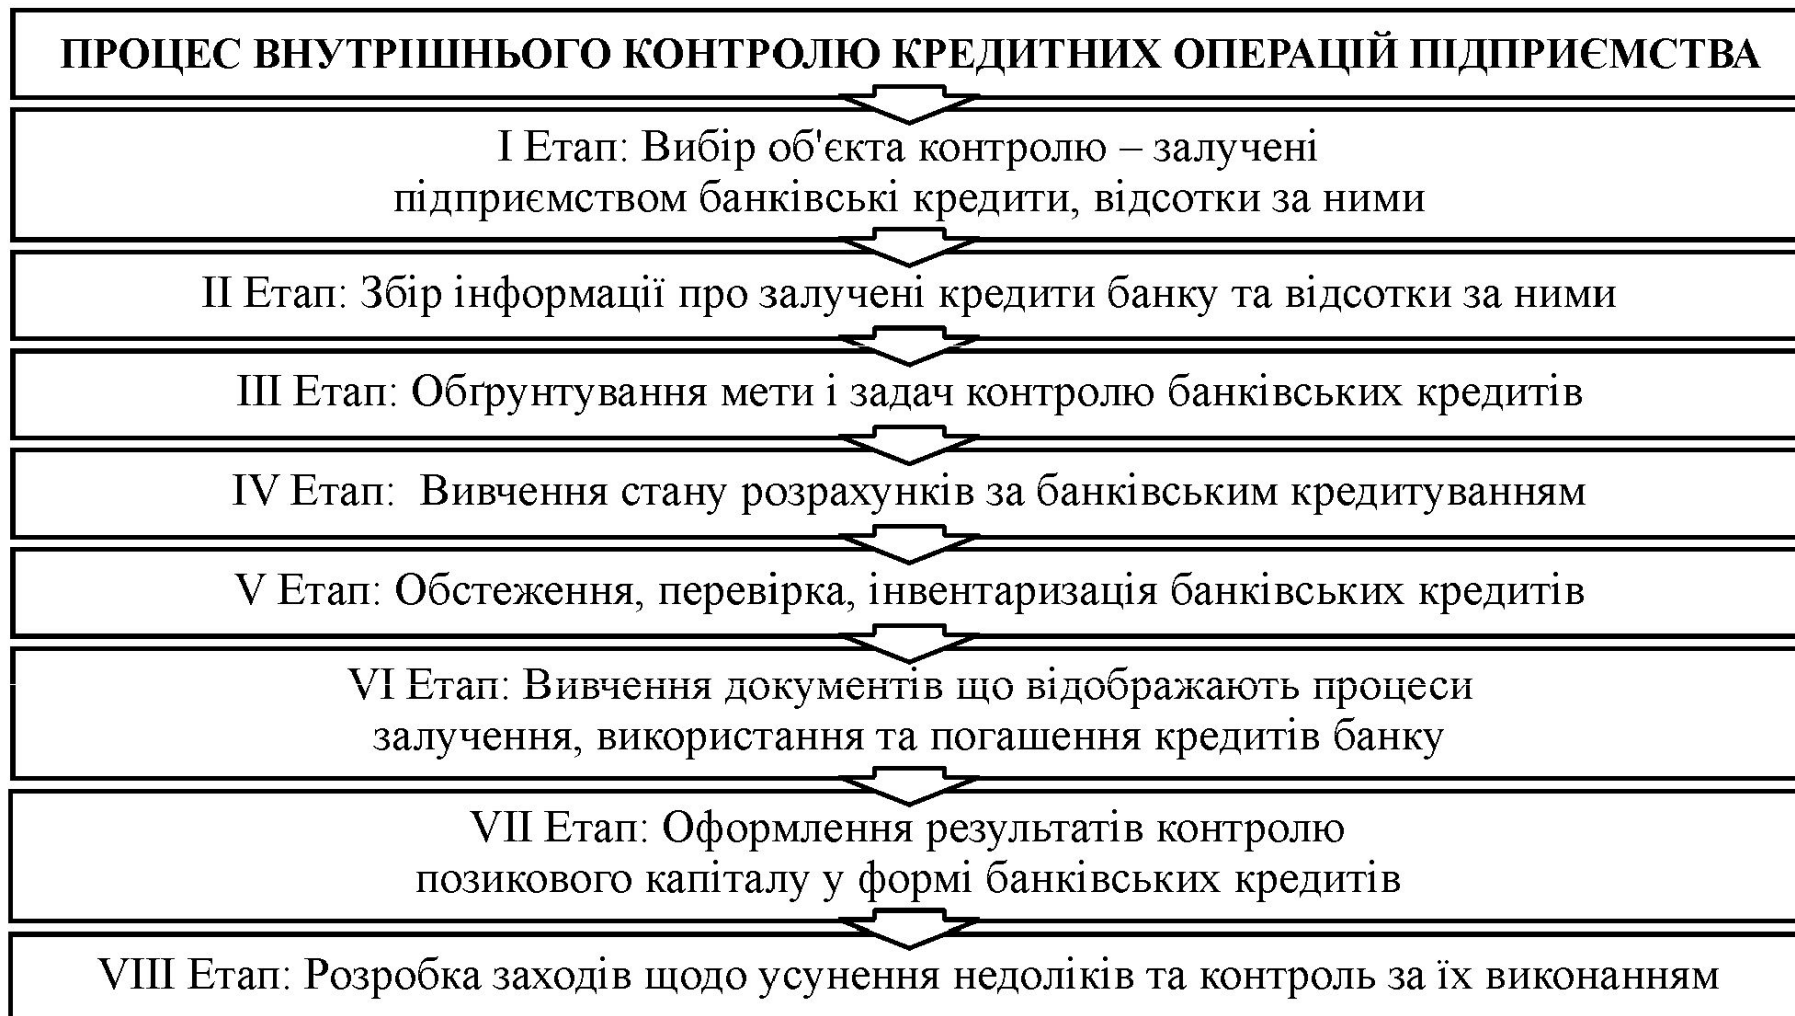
ПРОЦЕС ВНУТРІШНЬОГО КОНТРОЛЮ КРЕДИТНИХ ОПЕРАЦІЙ ПІДПРИЄМСТВА

I Етап: Вибір об'єкта контролю – залучені підприємством банківські кредити, відсотки за ними

II Етап: Збір інформації про залучені кредити банку та відсотки за ними

III Етап: Обґрунтування мети і задач контролю банківських кредитів

IV Етап: Вивчення стану розрахунків за банківським кредитуванням

V Етап: Обстеження, перевірка, інвентаризація банківських кредитів

VI Етап: Вивчення документів що відображають процеси залучення, використання та погашення кредитів банку

VII Етап: Оформлення результатів контролю позикового капіталу у формі банківських кредитів

VIII Етап: Розробка заходів щодо усунення недоліків та контроль за їх виконанням